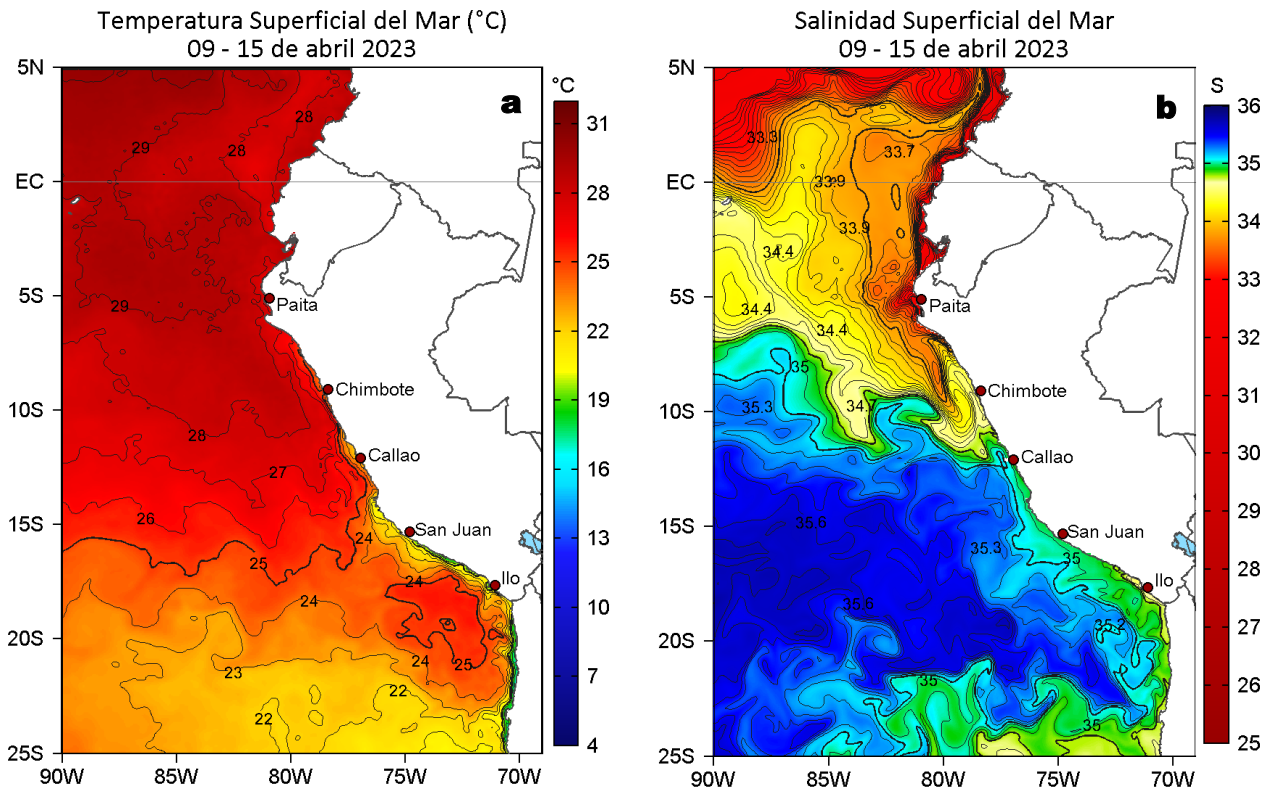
Temperatura Superficial del Mar (°C)
09 - 15 de abril 2023

a

5N
EC
5S
10S
15S
20S
25S
90W 85W 80W 75W 70W

29
28
28
29
28
27
26
25
24
24
24
24
25
23
22
22

Paita
Chimbote
Callao
San Juan
Ilo

°C
31
28
25
22
19
16
13
10
7
4

Salinidad Superficial del Mar
09 - 15 de abril 2023

b

5N
EC
5S
10S
15S
20S
25S
90W 85W 80W 75W 70W

33.3
33.7
33.9
33.9
34.4
34.4
34.4
35
34.7
35.3
35.6
35.3
35
35.6
35.2
35
35

Paita
Chimbote
Callao
San Juan
Ilo

S
36
35
34
33
32
31
30
29
28
27
26
25